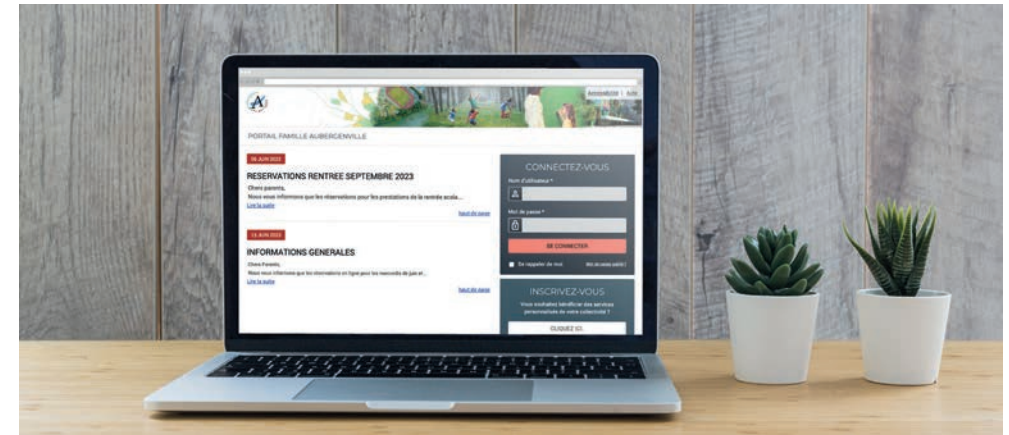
Accessibilité | Aide

PORTAIL FAMILLE AUBERGENVILLE

06 JUIN 2023

RESERVATIONS RENTREE SEPTEMBRE 2023

Chers parents,
Nous vous informons que les réservations pour les prestations de la rentrée scola...
Lire la suite

haut de page

15 JUIN 2022

INFORMATIONS GENERALES

Chers Parents,
Nous vous informons que les réservations en ligne pour les mercredis de juin et...
Lire la suite

haut de page

CONNECTEZ-VOUS

Nom d'utilisateur *

Mot de passe *

SE CONNECTER

Se rappeler de moi

Mot de passe oublié ?

INSCRIVEZ-VOUS

Vous souhaitez bénéficier des services personnalisés de votre collectivité ?

CLIQUEZ ICI